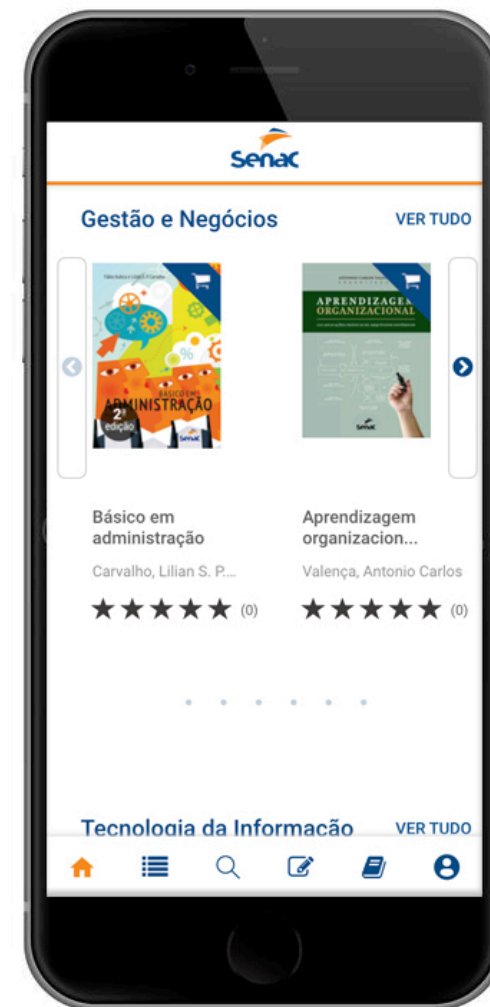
Senac

Gestão e Negócios VER TUDO

BÁSICO EM ADMINISTRAÇÃO
2ª edição
Senac

APRENDIZAGEM ORGANIZACIONAL
Senac

Básico em administração
Carvalho, Lilian S. P....
★★★★★ (0)

Aprendizagem organizacion...
Valença, Antonio Carlos
★★★★★ (0)

Tecnologia da Informação VER TUDO